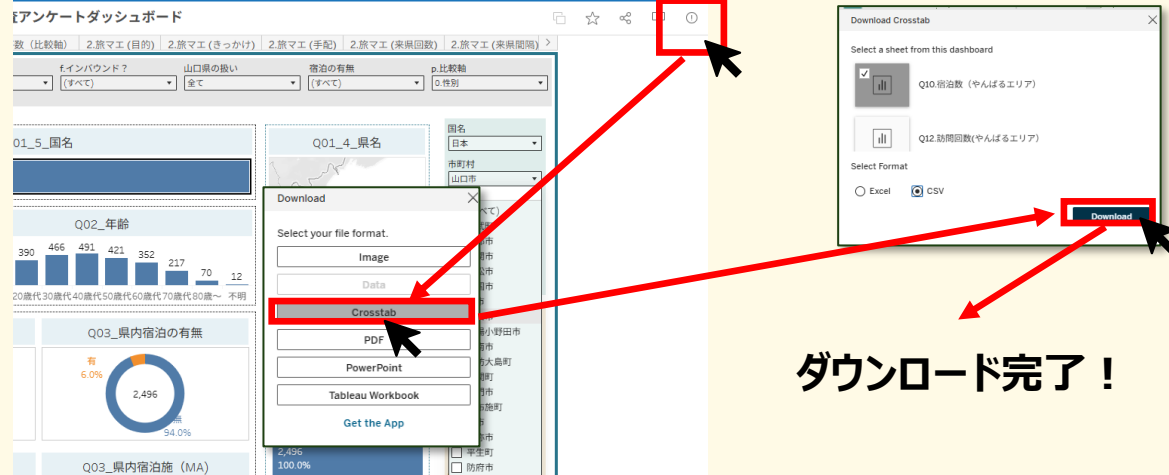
行アンケートダッシュボード

数（比較軸） 2.旅マエ（目的） 2.旅マエ（きっかけ） 2.旅マエ（手配） 2.旅マエ（来県回数） 2.旅マエ（来県間隔）

f.インバウンド？ (すべて)
山口県の扱い 全て
宿泊の有無 (すべて)
p.比較軸 0.性別

Q01_5_国名

Q01_4_県名

国名 日本
市町村 山口市

Q02_年齢

390 466 491 421 352 217 70 12
20歳代 30歳代 40歳代 50歳代 60歳代 70歳代 80歳～ 不明

Q03_県内宿泊の有無
有 6.0%
2,496
無 94.0%

Q03_県内宿泊施（MA）

2,496
100.0%

(すべて)
山陽小野田市
周防大島町
防府市

Download
Select your file format.
Image
Data
Crosstab
PDF
PowerPoint
Tableau Workbook
Get the App

Download Crosstab
Select a sheet from this dashboard
Q10.宿泊数（やんばるエリア）
Q12.訪問回数(やんばるエリア)
Select Format
Excel
CSV
Download

ダウンロード完了！